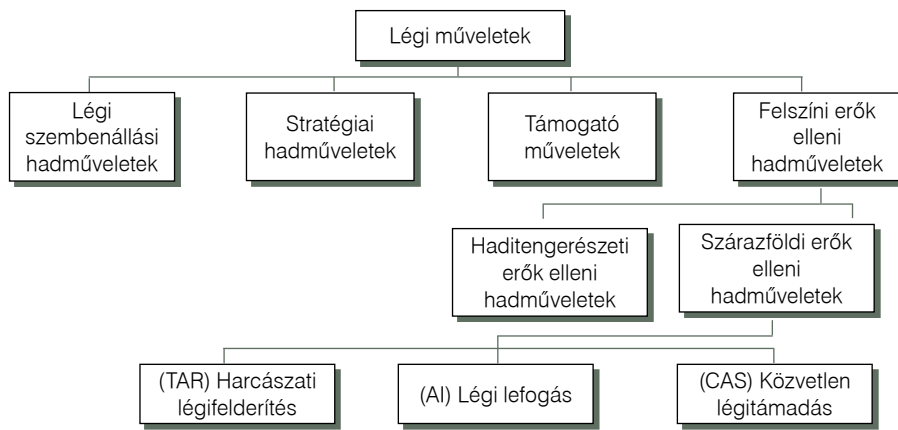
Légi műveletek

Légi szembenállási hadműveletek

Stratégiai hadműveletek

Támogató műveletek

Felszíni erők elleni hadműveletek

Haditengerészeti erők elleni hadműveletek

Szárazföldi erők elleni hadműveletek

(TAR) Harcászati légifelderítés

(AI) Légi lefogás

(CAS) Közvetlen légitámadás